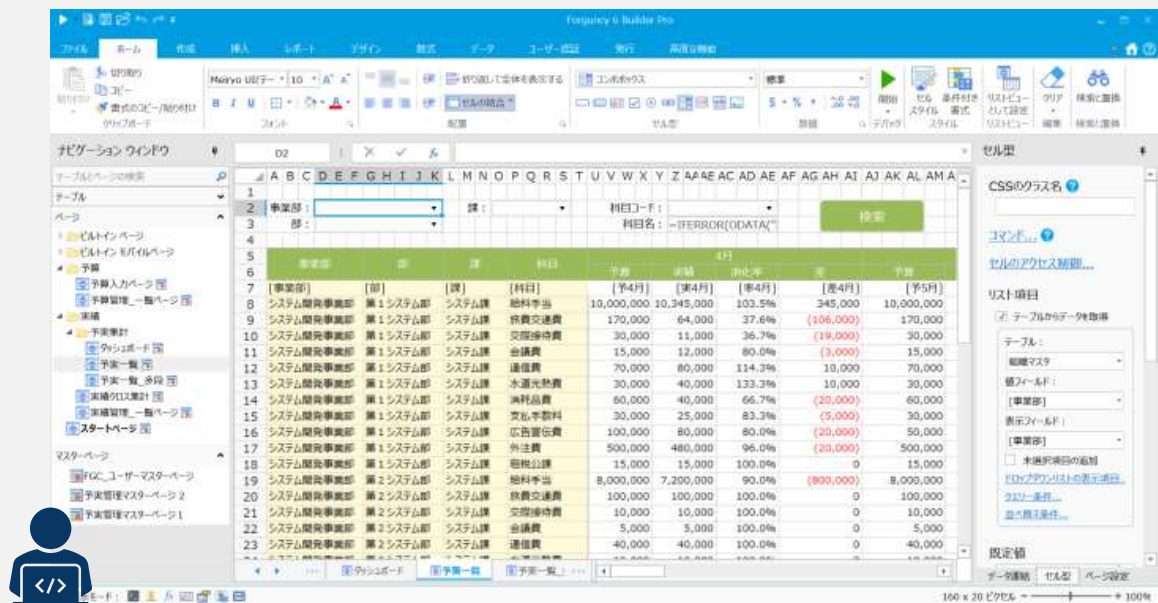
Forguncy 6 Builder Pro

ファイル ホーム 作成 挿入 レポート デザイン 数式 データ ユーザー認証 発行 高度な機能

切り取り コピー 書式のコピー/貼り付け 貼り付け クリップボード
Meiryo UI(テー 10 フォント
折り返して全体を表示する セルの結合 配置
コンボボックス セル型
標準 数値
開始 デバッグ
セル スタイル 条件付き書式 スタイル
リストビューとして設定 リストビュー
クリア 編集
検索と置換 検索と置換

ナビゲーション ウィンドウ
テーブルとページの検索
テーブル
ページ
ビルトイン ページ
ビルトイン モバイルページ
予算
予算入力ページ
予算管理_一覧ページ
実績
予実集計
ダッシュボード
予実一覧
予実一覧_多段
実績クロス集計
実績管理_一覧ページ
スタートページ
マスターページ
FGC_ユーザーマスターページ
予実管理マスターページ 2
予実管理マスターページ 1

D2

事業部： 課： 科目コード：
部： 科目名： =IFERROR(ODATA("
検索

| | 事業部 | 部 | 課 | 科目 | 予算 | 実績 | 消化率 | 差 | 予算 |
|---|---|---|---|---|---|---|---|---|---|
| 7 | [事業部] | [部] | [課] | [科目] | [予4月] | [実4月] | [率4月] | [差4月] | [予5月] |
| 8 | システム開発事業部 | 第１システム部 | システム課 | 給料手当 | 10,000,000 | 10,345,000 | 103.5% | 345,000 | 10,000,000 |
| 9 | システム開発事業部 | 第１システム部 | システム課 | 旅費交通費 | 170,000 | 64,000 | 37.6% | (106,000) | 170,000 |
| 10 | システム開発事業部 | 第１システム部 | システム課 | 交際接待費 | 30,000 | 11,000 | 36.7% | (19,000) | 30,000 |
| 11 | システム開発事業部 | 第１システム部 | システム課 | 会議費 | 15,000 | 12,000 | 80.0% | (3,000) | 15,000 |
| 12 | システム開発事業部 | 第１システム部 | システム課 | 通信費 | 70,000 | 80,000 | 114.3% | 10,000 | 70,000 |
| 13 | システム開発事業部 | 第１システム部 | システム課 | 水道光熱費 | 30,000 | 40,000 | 133.3% | 10,000 | 30,000 |
| 14 | システム開発事業部 | 第１システム部 | システム課 | 消耗品費 | 60,000 | 40,000 | 66.7% | (20,000) | 60,000 |
| 15 | システム開発事業部 | 第１システム部 | システム課 | 支払手数料 | 30,000 | 25,000 | 83.3% | (5,000) | 30,000 |
| 16 | システム開発事業部 | 第１システム部 | システム課 | 広告宣伝費 | 100,000 | 80,000 | 80.0% | (20,000) | 50,000 |
| 17 | システム開発事業部 | 第１システム部 | システム課 | 外注費 | 500,000 | 480,000 | 96.0% | (20,000) | 500,000 |
| 18 | システム開発事業部 | 第１システム部 | システム課 | 租税公課 | 15,000 | 15,000 | 100.0% | 0 | 15,000 |
| 19 | システム開発事業部 | 第２システム部 | システム課 | 給料手当 | 8,000,000 | 7,200,000 | 90.0% | (800,000) | 8,000,000 |
| 20 | システム開発事業部 | 第２システム部 | システム課 | 旅費交通費 | 100,000 | 100,000 | 100.0% | 0 | 100,000 |
| 21 | システム開発事業部 | 第２システム部 | システム課 | 交際接待費 | 10,000 | 10,000 | 100.0% | 0 | 10,000 |
| 22 | システム開発事業部 | 第２システム部 | システム課 | 会議費 | 5,000 | 5,000 | 100.0% | 0 | 5,000 |
| 23 | システム開発事業部 | 第２システム部 | システム課 | 通信費 | 40,000 | 40,000 | 100.0% | 0 | 40,000 |

4月

ダッシュボード 予実一覧 予実一覧_

セル型
CSSのクラス名
コマンド...
セルのアクセス権限...
リスト項目
テーブルからデータを取得
テーブル：
組織マスタ
値フィールド：
[事業部]
表示フィールド：
[事業部]
未選択項目の追加
ドロップダウンリストの表示項目...
クエリー条件...
並べ替え条件...
既定値
データ連結 セル型 ページ設定

160 x 20 ピクセル 100%